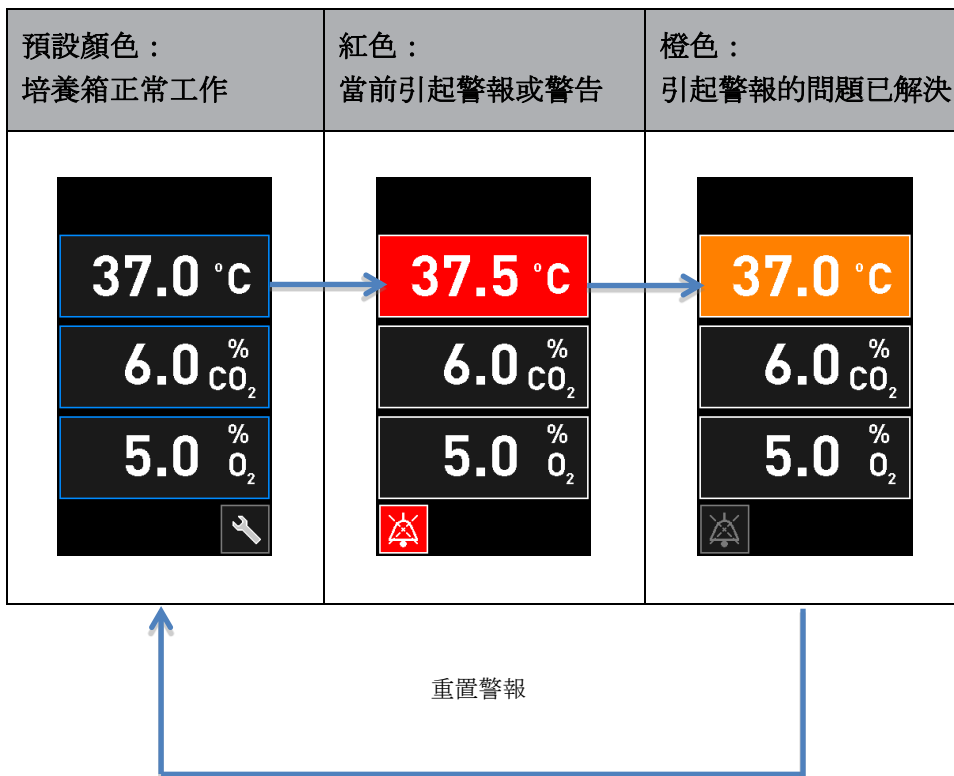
| 預設顏色：<br>培養箱正常工作 | 紅色：<br>當前引起警報或警告 | 橙色：<br>引起警報的問題已解決 |
|---|---|---|
| 37.0 °C<br>6.0 % $CO_2$<br>5.0 % $O_2$ | 37.5 °C<br>6.0 % $CO_2$<br>5.0 % $O_2$ | 37.0 °C<br>6.0 % $CO_2$<br>5.0 % $O_2$ |

重置警報